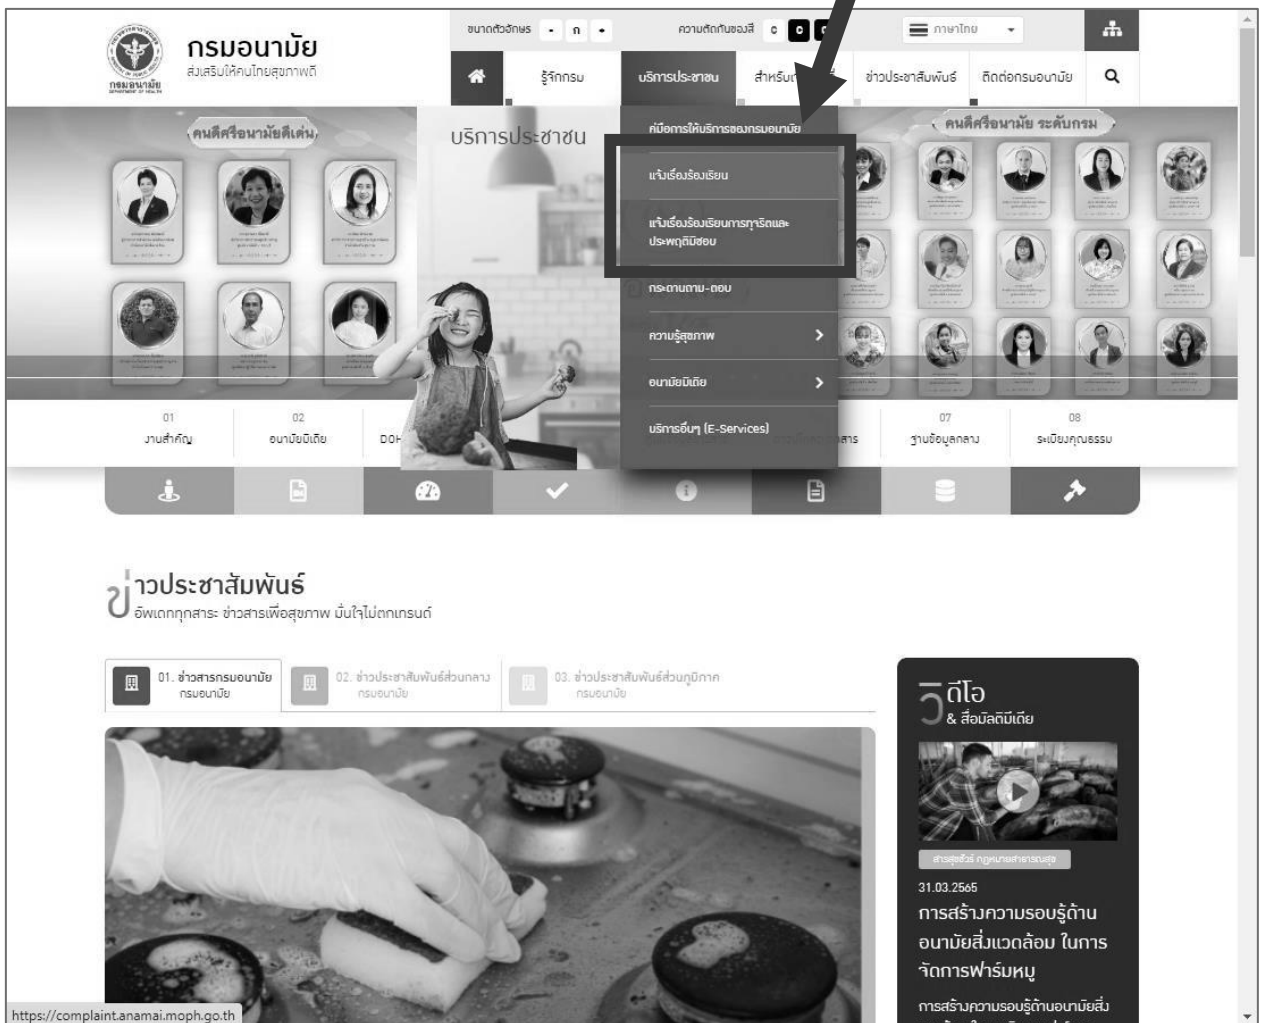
กรมอนามัย
ส่งเสริมให้คนไทยสุขภาพดี
กรมอนามัย

ขนาดตัวอักษร ก
ความตัดกันของสี C C
ภาษาไทย

รู้จักกรม
บริการประชาชน
สำหรับ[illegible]
ข่าวประชาสัมพันธ์
ติดต่อกรมอนามัย

คนดีศรีอนามัยดีเด่น
บริการประชาชน
คนดีศรีอนามัย ระดับกรม

คู่มือการให้บริการของกรมอนามัย
แจ้งเรื่องร้องเรียน
แจ้งเรื่องร้องเรียนการทุจริตและประพฤติมิชอบ
กระดานถาม-ตอบ
ความรู้สุขภาพ
อนามัยมีเดีย
บริการอื่นๆ (E-Services)

01 งานสำคัญ
02 อนามัยมีเดีย
DOH
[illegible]สาร
07 ฐานข้อมูลกลาง
08 ระเบียงคุณธรรม

ข่าวประชาสัมพันธ์
อัพเดททุกสาระ ข่าวสารเพื่อสุขภาพ มั่นใจไม่ตกเทรนด์

01. ข่าวสารกรมอนามัย กรมอนามัย
02. ข่าวประชาสัมพันธ์ส่วนกลาง กรมอนามัย
03. ข่าวประชาสัมพันธ์ส่วนภูมิภาค กรมอนามัย

วีดีโอ
& สื่อมัลติมีเดีย
สารสุขชัวร์ กฎหมายสาธารณสุข
31.03.2565
การสร้างความรอบรู้ด้านอนามัยสิ่งแวดล้อม ในการจัดการฟาร์มหมู
การสร้างความรอบรู้ด้านอนามัยสิ่ง

https://complaint.anamai.moph.go.th